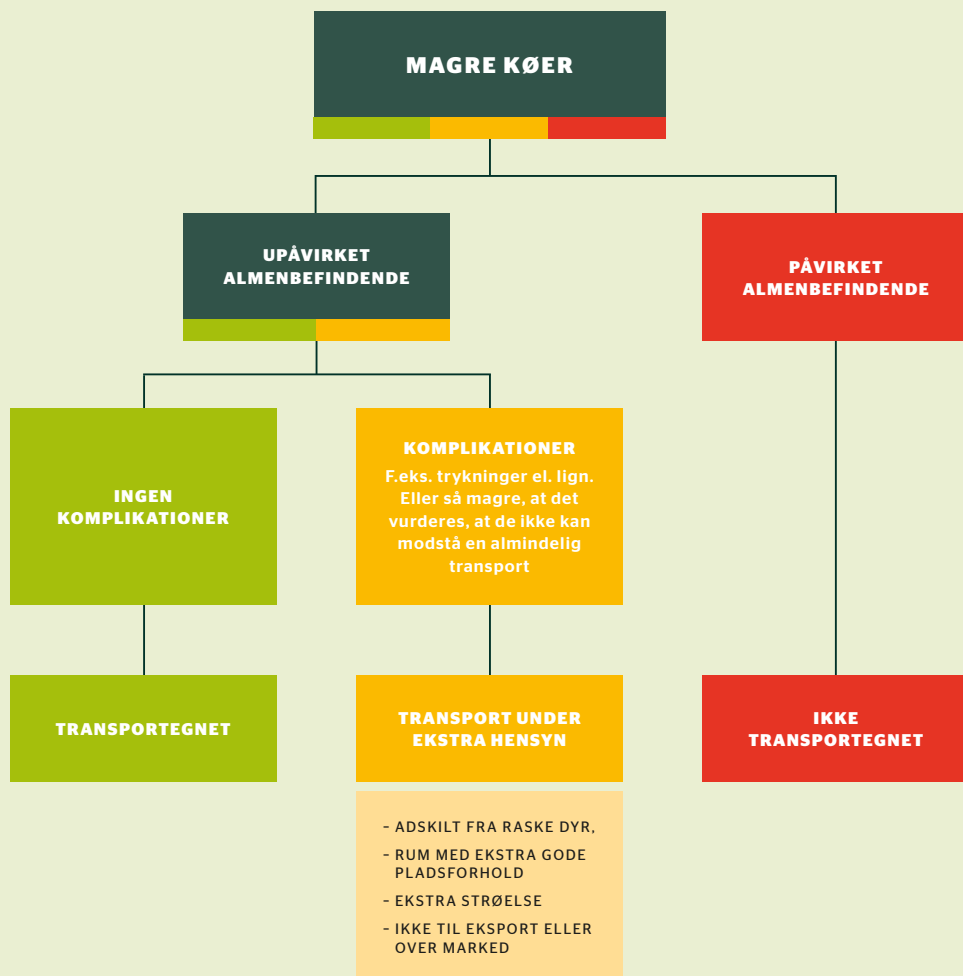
MAGRE KØER

UPÅVIRKET ALMENBEFINDENDE

PÅVIRKET ALMENBEFINDENDE

INGEN KOMPLIKATIONER

KOMPLIKATIONER
F.eks. trykninger el. lign. Eller så magre, at det vurderes, at de ikke kan modstå en almindelig transport

TRANSPORTEGNET

TRANSPORT UNDER EKSTRA HENSYN

IKKE TRANSPORTEGNET

– ADSKILT FRA RASKE DYR,
– RUM MED EKSTRA GODE PLADSFORHOLD
– EKSTRA STRØELSE
– IKKE TIL EKSPORT ELLER OVER MARKED